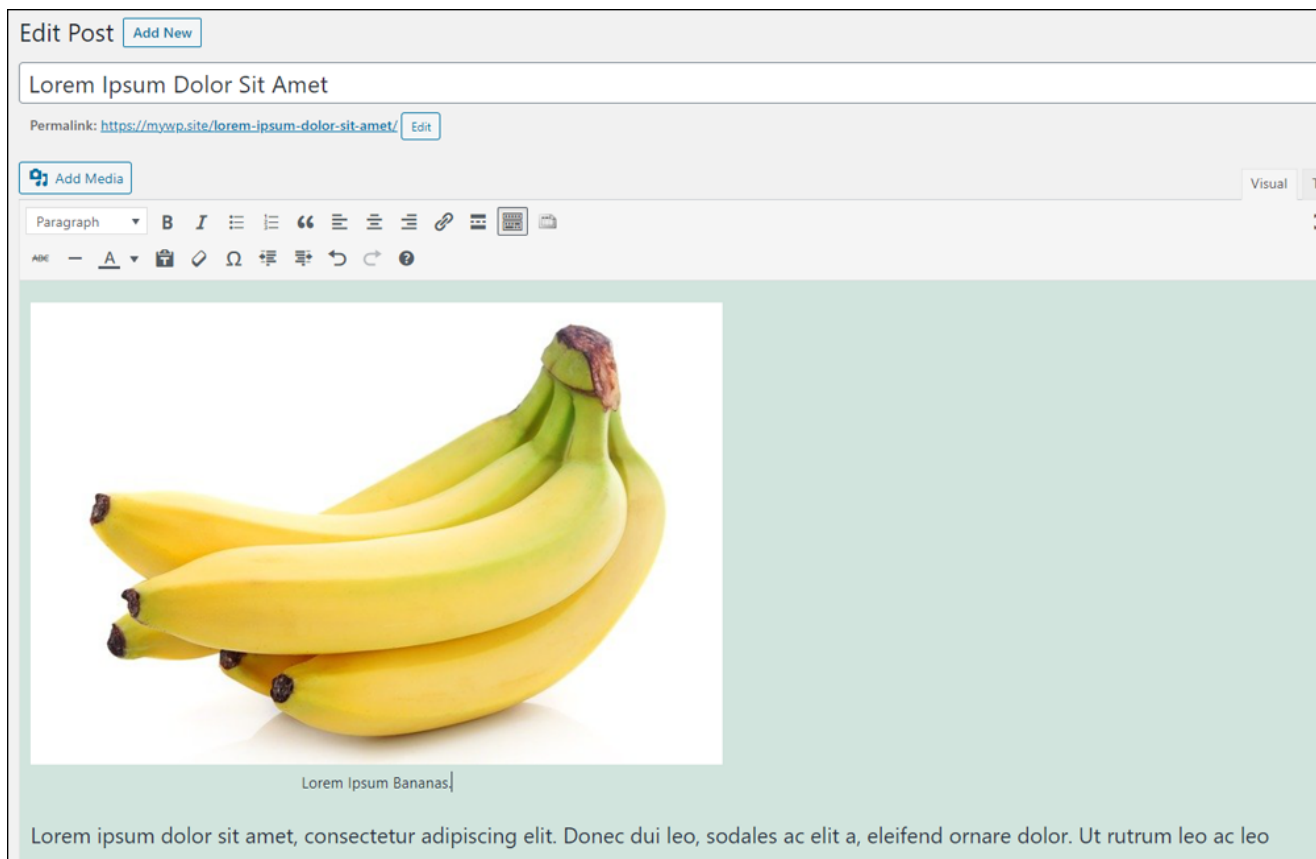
Edit Post Add New

Lorem Ipsum Dolor Sit Amet

Permalink: https://mywp.site/lorem-ipsum-dolor-sit-amet/ Edit

Add Media

Visual T

Paragraph

Lorem Ipsum Bananas.

Lorem ipsum dolor sit amet, consectetur adipiscing elit. Donec dui leo, sodales ac elit a, eleifend ornare dolor. Ut rutrum leo ac leo